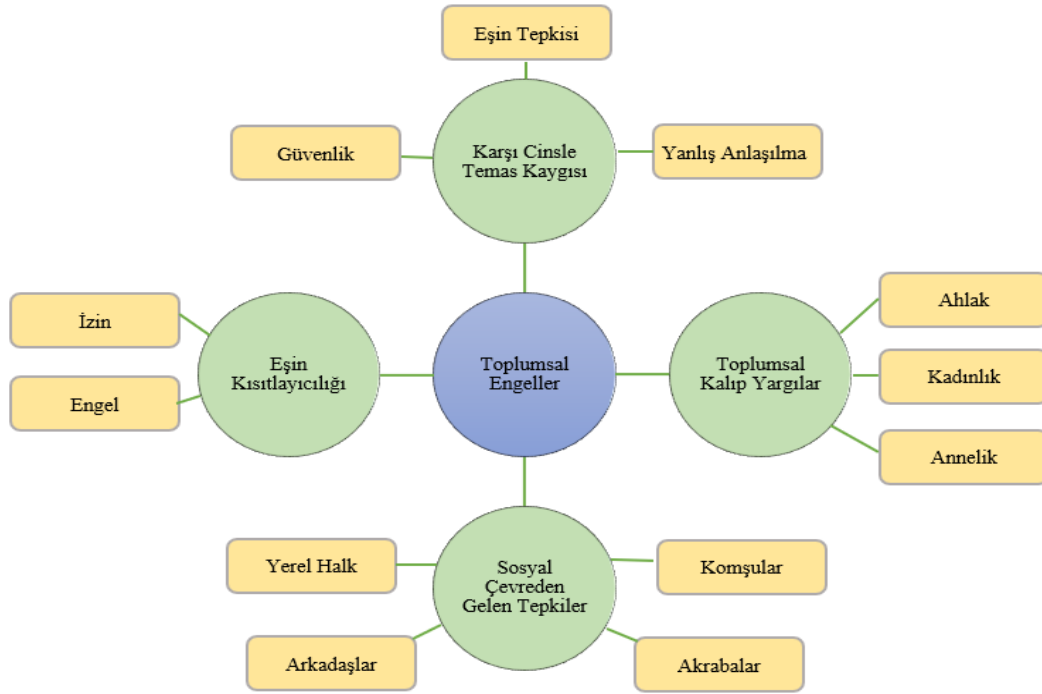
Eşin Tepkisi

Güvenlik

Karşı Cinsle Temas Kaygısı

Yanlış Anlaşılma

İzin

Engel

Eşin Kısıtlayıcılığı

Toplumsal Engeller

Toplumsal Kalıp Yargılar

Ahlak

Kadınlık

Annelik

Yerel Halk

Arkadaşlar

Sosyal Çevreden Gelen Tepkiler

Komşular

Akrabalar